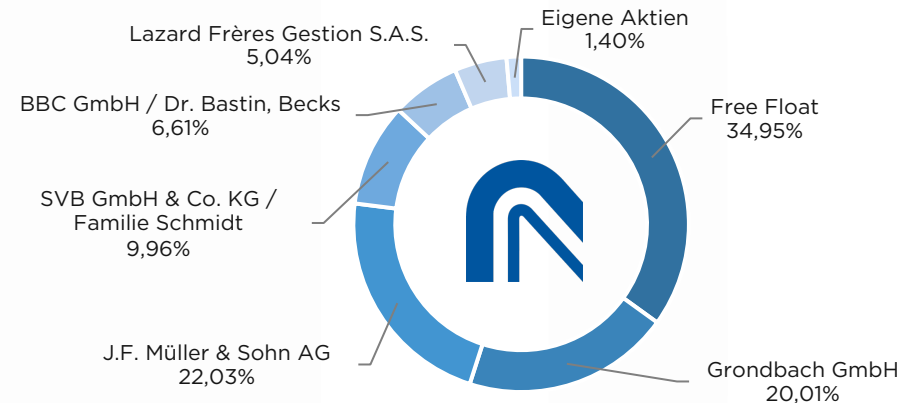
Lazard Frères Gestion S.A.S.
5,04%

Eigene Aktien
1,40%

BBC GmbH / Dr. Bastin, Becks
6,61%

Free Float
34,95%

SVB GmbH & Co. KG / Familie Schmidt
9,96%

J.F. Müller & Sohn AG
22,03%

Grondbach GmbH
20,01%